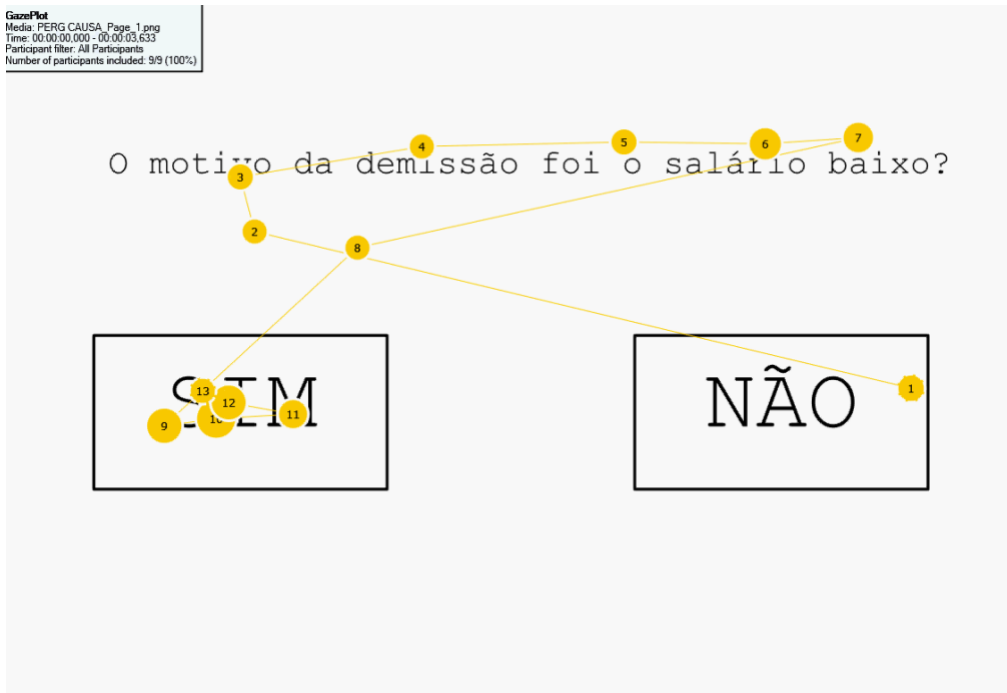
GazePlot
Media: PERG CAUSA_Page_1.png
Time: 00:00:00,000 - 00:00:03,633
Participant filter: All Participants
Number of participants included: 9/9 (100%)

O motivo da demissão foi o salário baixo?

SIM

NÃO

1 2 3 4 5 6 7 8 9 10 11 12 13